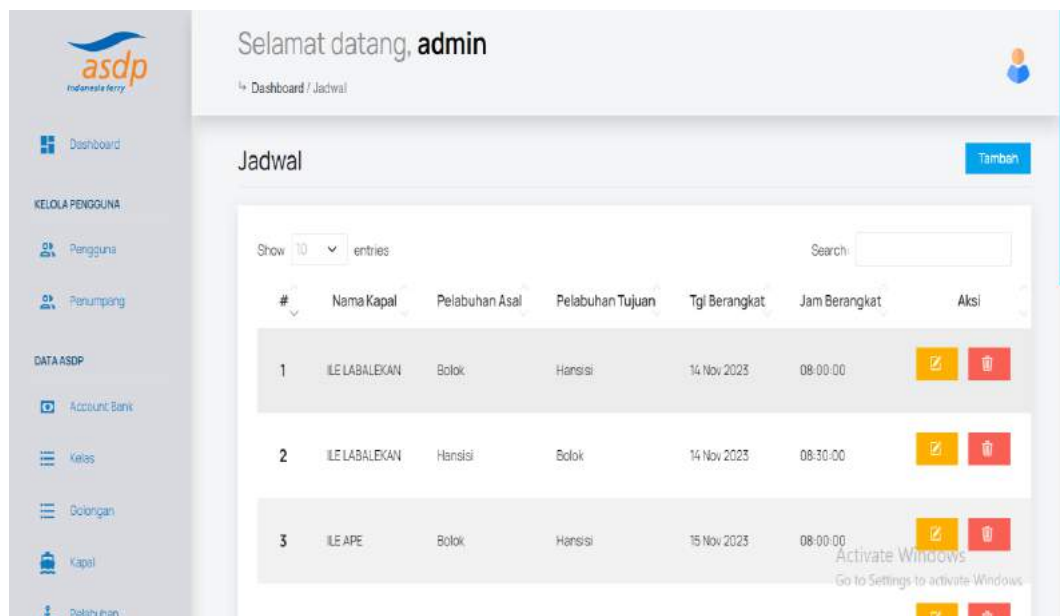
asdp
indonesia ferry

Dashboard

KELOLA PENGGUNA

Pengguna

Penumpang

DATA ASDP

Account Bank

Kelas

Golongan

Kapal

Pelabuhan

Selamat datang, **admin**

Dashboard / Jadwal

Jadwal

Tambah

Show 10 entries

Search:

| # | Nama Kapal | Pelabuhan Asal | Pelabuhan Tujuan | Tgl Berangkat | Jam Berangkat | Aksi |
|---|---|---|---|---|---|---|
| 1 | ILE LABALEKAN | Bolok | Hansisi | 14 Nov 2023 | 08:00:00 | |
| 2 | ILE LABALEKAN | Hansisi | Bolok | 14 Nov 2023 | 08:30:00 | |
| 3 | ILE APE | Bolok | Hansisi | 15 Nov 2023 | 08:00:00 | |

Activate Windows
Go to Settings to activate Windows.